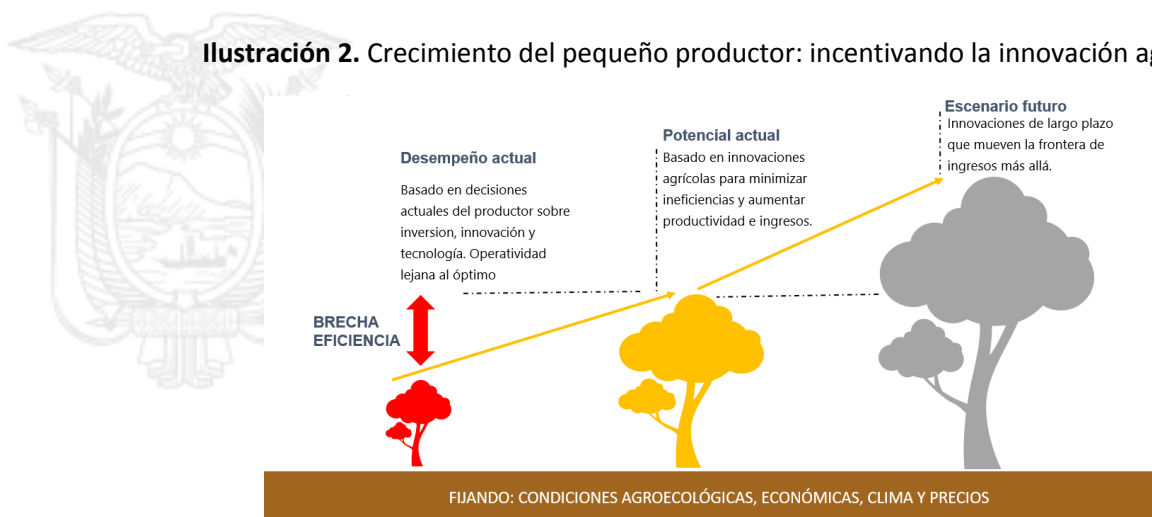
**Ilustración 2.** Crecimiento del pequeño productor: incentivando la innovación a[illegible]

Escenario futuro
Innovaciones de largo plazo que mueven la frontera de ingresos más allá.

Potencial actual
Basado en innovaciones agrícolas para minimizar ineficiencias y aumentar productividad e ingresos.

Desempeño actual
Basado en decisiones actuales del productor sobre inversion, innovación y tecnología. Operatividad lejana al óptimo

BRECHA EFICIENCIA

FIJANDO: CONDICIONES AGROECOLÓGICAS, ECONÓMICAS, CLIMA Y PRECIOS